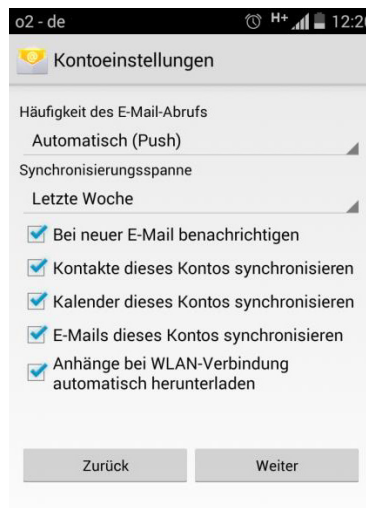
o2 - de
H+ 12:2

Kontoeinstellungen

Häufigkeit des E-Mail-Abrufs
Automatisch (Push)
Synchronisierungsspanne
Letzte Woche

Bei neuer E-Mail benachrichtigen
Kontakte dieses Kontos synchronisieren
Kalender dieses Kontos synchronisieren
E-Mails dieses Kontos synchronisieren
Anhänge bei WLAN-Verbindung automatisch herunterladen

Zurück
Weiter